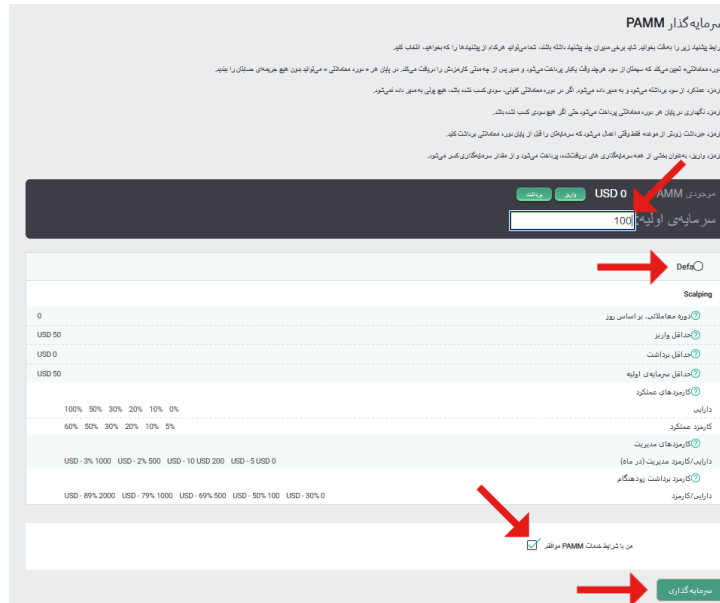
سرمایه‌گذار PAMM

شرایط پیشنهاد زیر را به‌دقت بخوانید. شاید برخی مدیران چند پیشنهاد داشته باشند. شما می‌توانید هرکدام از پیشنهادها را که بخواهید، انتخاب کنید.

دوره معاملاتی، تعیین می‌کند که سهمتان از سود هرچند وقت یکبار پرداخت می‌شود و مدیر پس از چه مدتی کارمزدش را دریافت می‌کند. در پایان هر « دوره معاملاتی » می‌توانید بدون هیچ جریمه‌ای حسابتان را ببندید.

کارمزد عملکرد از سود برداشته می‌شود و به مدیر داده می‌شود. اگر در دوره معاملاتی کنونی، سودی کسب نشده باشد، هیچ پولی به مدیر داده نمی‌شود.

کارمزد نگهداری در پایان هر دوره معاملاتی پرداخت می‌شود حتی اگر هیچ سودی کسب نشده باشد.

کارمزد جریمه زودتر از موعد فقط وقتی اعمال می‌شود که سرمایه‌تان را قبل از پایان دوره معاملاتی برداشت کنید.

کارمزد واریز، به‌عنوان بخشی از همه سرمایه‌گذاری های دریافت‌شده، پرداخت می‌شود و از مقدار سرمایه‌گذاری کسر می‌شود.

موجودی PAMM USD 0 واریز برداشت

سرمایه‌ی اولیه 100

Default

Scalping

| | |
|---|---|
| دوره معاملاتی، بر اساس روز | 0 |
| حداقل واریز | USD 50 |
| حداقل برداشت | USD 0 |
| حداقل سرمایه‌ی اولیه | USD 50 |
| کارمزدهای عملکرد | |
| دارایی | 100% 50% 30% 20% 10% 0% |
| کارمزد عملکرد | 60% 50% 30% 20% 10% 5% |
| کارمزدهای مدیریت | |
| دارایی/کارمزد مدیریت (در ماه) | USD - 3% 1000 USD - 2% 500 USD - 10 USD 200 USD - 5 USD 0 |
| کارمزد برداشت زودهنگام | |
| دارایی/کارمزد | USD - 89% 2000 USD - 79% 1000 USD - 69% 500 USD - 50% 100 USD - 30% 0 |

من با شرایط خدمات PAMM موافقم.

سرمایه گذاری